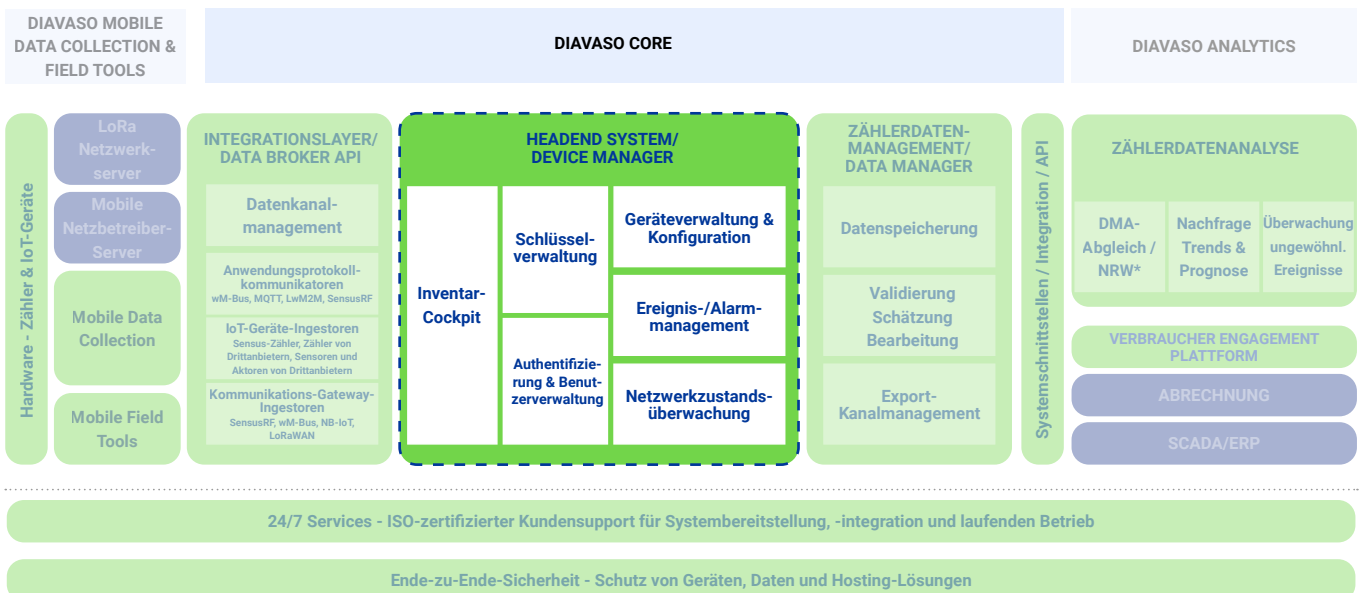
DIAVASO MOBILE DATA COLLECTION & FIELD TOOLS

DIAVASO CORE

DIAVASO ANALYTICS

Hardware - Zähler & IoT-Geräte

LoRa Netzwerkserver

Mobile Netzbetreiber-Server

Mobile Data Collection

Mobile Field Tools

INTEGRATIONSLAYER/ DATA BROKER API

Datenkanalmanagement

Anwendungsprotokollkommunikatoren
wM-Bus, MQTT, LwM2M, SensusRF

IoT-Geräte-Ingestoren
Sensus-Zähler, Zähler von Drittanbietern, Sensoren und Aktoren von Drittanbietern

Kommunikations-Gateway-Ingestoren
SensusRF, wM-Bus, NB-IoT, LoRaWAN

HEADEND SYSTEM/ DEVICE MANAGER

Inventar-Cockpit

Schlüsselverwaltung

Authentifizierung & Benutzerverwaltung

Geräteverwaltung & Konfiguration

Ereignis-/Alarmmanagement

Netzwerkzustandsüberwachung

ZÄHLERDATENMANAGEMENT/ DATA MANAGER

Datenspeicherung

Validierung Schätzung Bearbeitung

Export-Kanalmanagement

Systemschnittstellen / Integration / API

ZÄHLERDATENANALYSE

DMA-Abgleich / NRW*

Nachfrage Trends & Prognose

Überwachung ungewöhnl. Ereignisse

VERBRAUCHER ENGAGEMENT PLATTFORM

ABRECHNUNG

SCADA/ERP

24/7 Services - ISO-zertifizierter Kundensupport für Systembereitstellung, -integration und laufenden Betrieb

Ende-zu-Ende-Sicherheit - Schutz von Geräten, Daten und Hosting-Lösungen